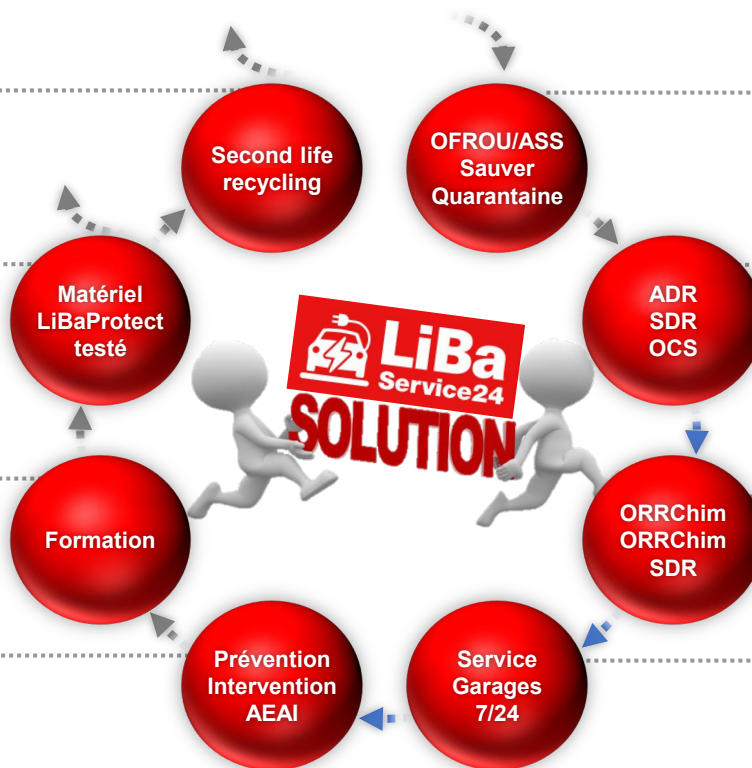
Second life recycling

OFROU/ASS Sauver Quarantaine

ADR SDR OCS

ORRChim ORRChim SDR

Service Garages 7/24

Prévention Intervention AEAI

Formation

Matériel LiBaProtect testé

LiBa Service24

SOLUTION